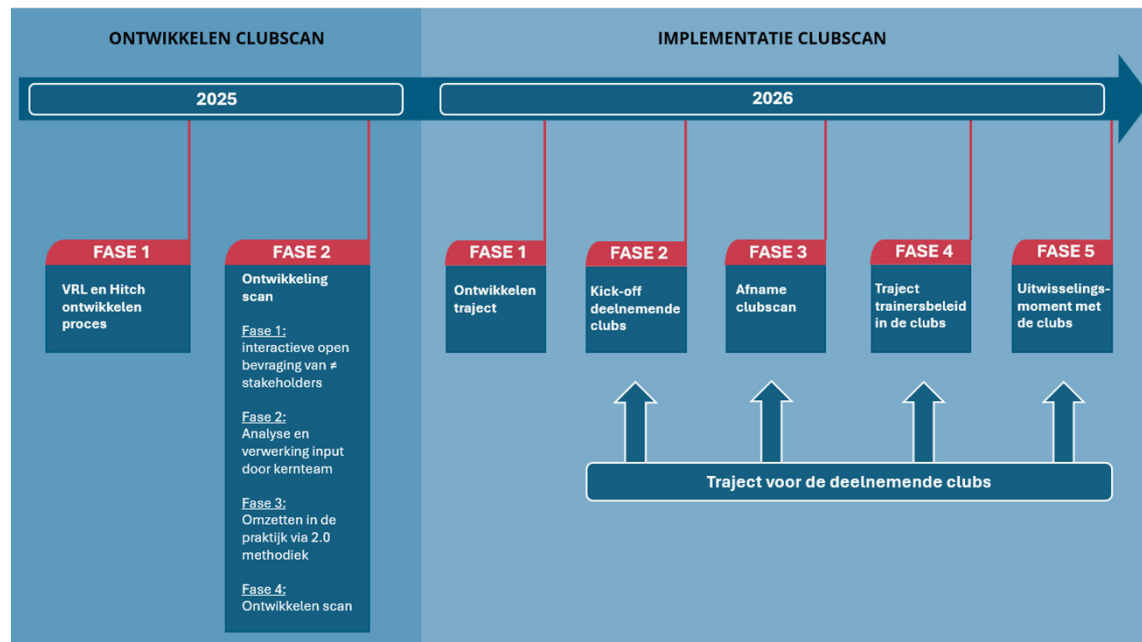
ONTWIKKELEN CLUBSCAN

IMPLEMENTATIE CLUBSCAN

2025

2026

FASE 1
VRL en Hitch ontwikkelen proces

FASE 2
Ontwikkeling scan

Fase 1:
interactieve open bevraging van ≠ stakeholders

Fase 2:
Analyse en verwerking input door kernteam

Fase 3:
Omzetten in de praktijk via 2.0 methodiek

Fase 4:
Ontwikkelen scan

FASE 1
Ontwikkelen traject

FASE 2
Kick-off deelnemende clubs

FASE 3
Afname clubscan

FASE 4
Traject trainersbeleid in de clubs

FASE 5
Uitwisselingsmoment met de clubs

Traject voor de deelnemende clubs